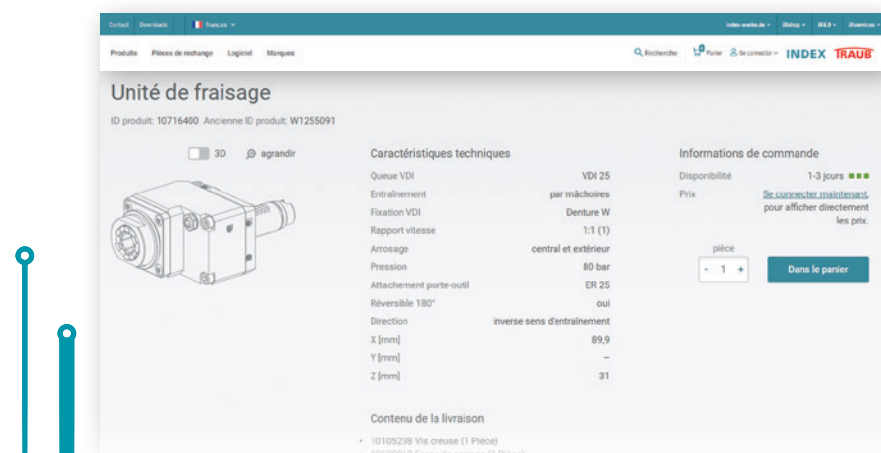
Contact Downloads Français

index-werke.de Webshop IXWORLD Dynamics

Produits Pièces de rechange Logiciel Marques

Recherche Panier Se connecter INDEX TRAUB

Unité de fraisage

ID produit: 10716400 Ancienne ID produit: W1255091

3D agrandir

Caractéristiques techniques

| | |
|---|---|
| Queue VDI | VDI 25 |
| Entraînement | par mâchoires |
| Fixation VDI | Denture W |
| Rapport vitesse | 1:1 (1) |
| Arrosage | central et extérieur |
| Pression | 80 bar |
| Attachement porte-outil | ER 25 |
| Réversible 180° | oui |
| Direction | inverse sens d'entraînement |
| X [mm] | 89,9 |
| Y [mm] | – |
| Z [mm] | 31 |

Contenu de la livraison

10105238 Vis creuse (1 Pièce)

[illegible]

Informations de commande

Disponibilité 1-3 jours

Prix Se connecter maintenant, pour afficher directement les prix.

pièce

- 1 +

Dans le panier